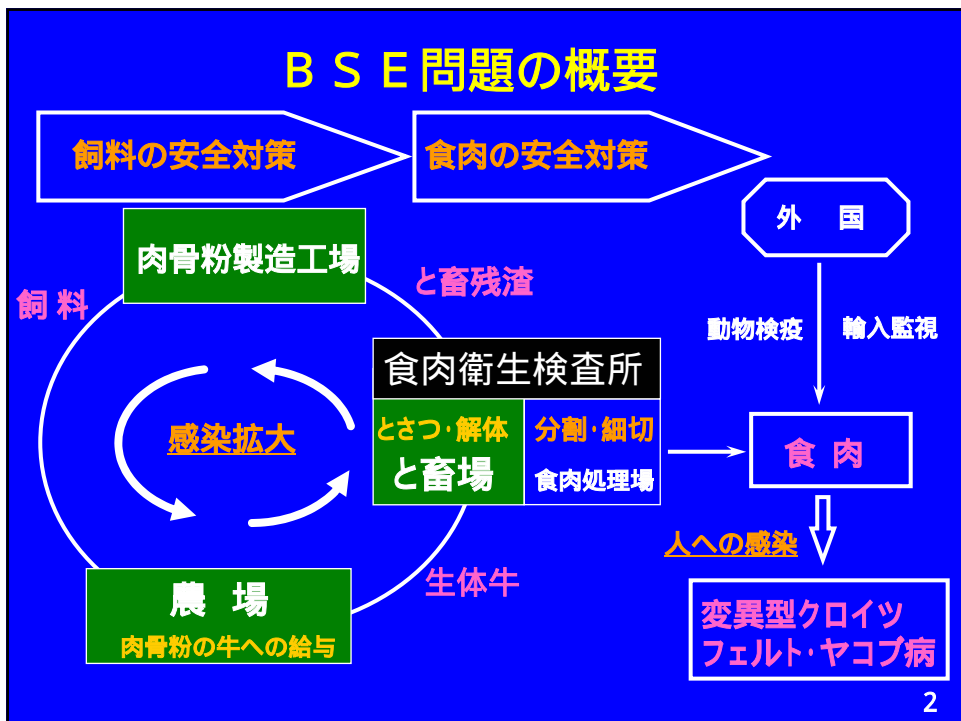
ＢＳＥ問題の概要

飼料の安全対策

食肉の安全対策

外　国

肉骨粉製造工場

と畜残渣

飼 料

動物検疫

輸入監視

食肉衛生検査所

感染拡大

とさつ･解体

と畜場

分割･細切

食肉処理場

食 肉

人への感染

生体牛

農　場

肉骨粉の牛への給与

変異型クロイツフェルト･ヤコブ病

2